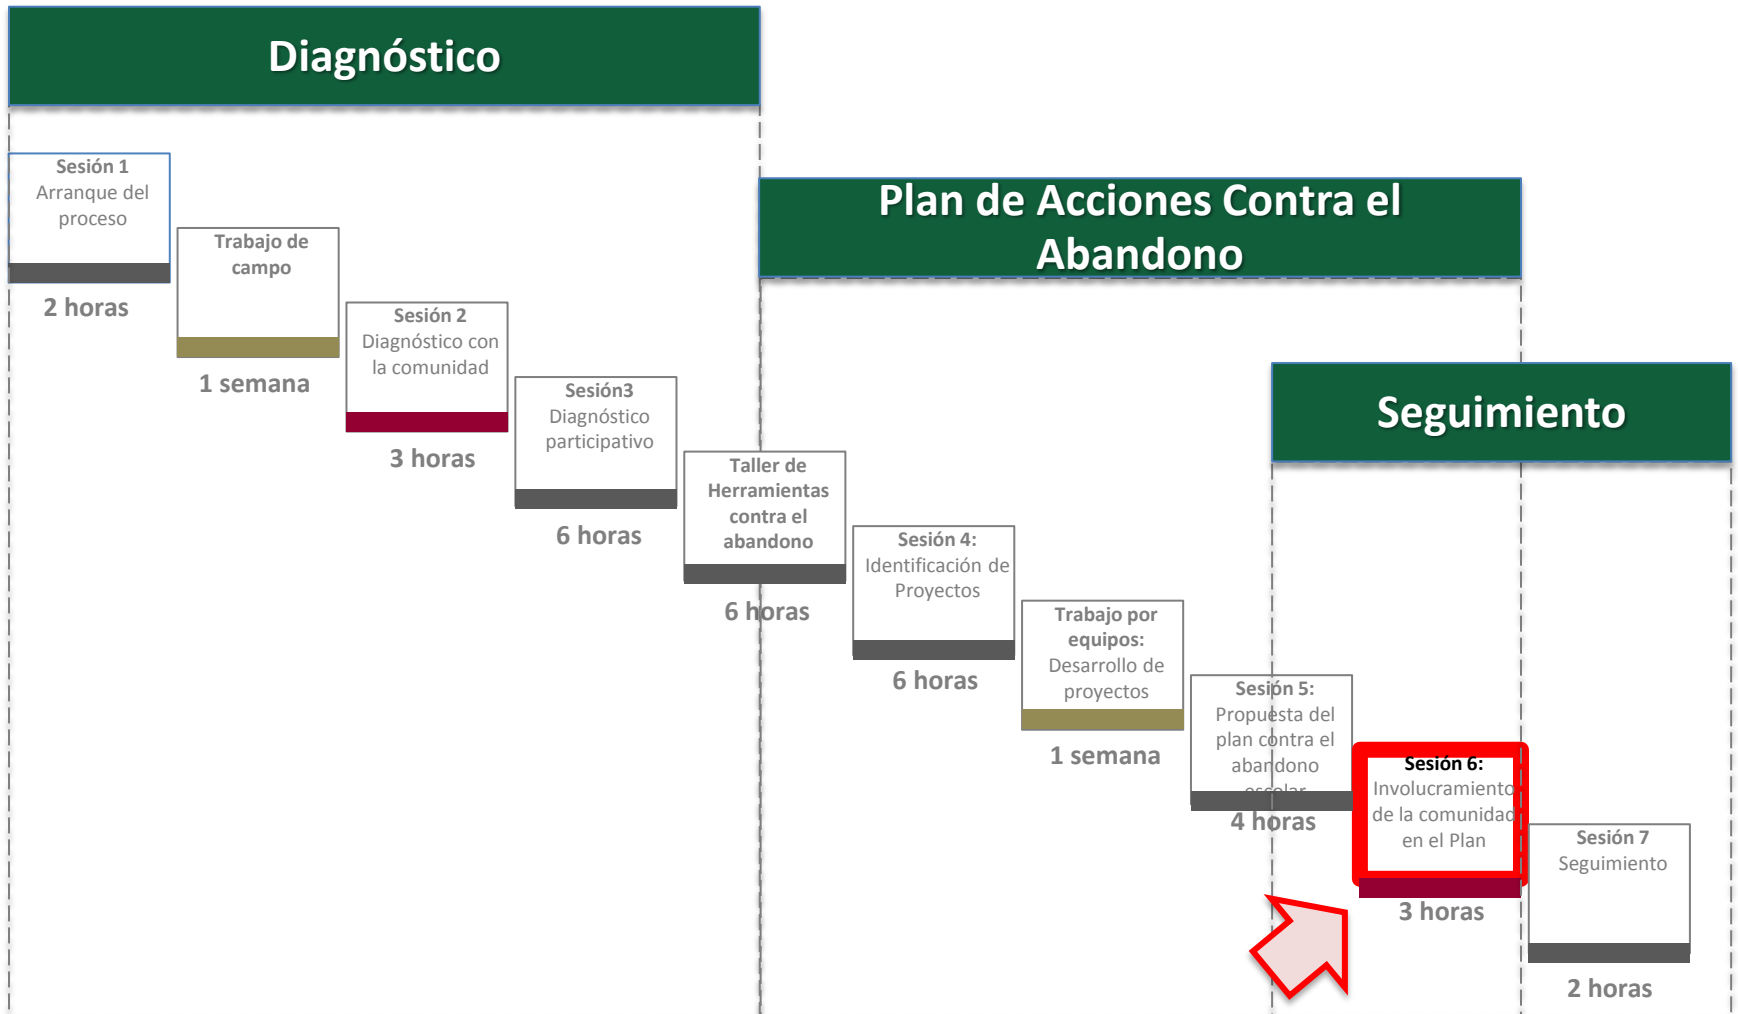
Diagnóstico

Plan de Acciones Contra el Abandono

Seguimiento

Sesión 1
Arranque del proceso
2 horas

Trabajo de campo
1 semana

Sesión 2
Diagnóstico con la comunidad
3 horas

Sesión3
Diagnóstico participativo
6 horas

Taller de Herramientas contra el abandono
6 horas

Sesión 4:
Identificación de Proyectos
6 horas

Trabajo por equipos:
Desarrollo de proyectos
1 semana

Sesión 5:
Propuesta del plan contra el abandono escolar
4 horas

Sesión 6:
Involucramiento de la comunidad en el Plan
3 horas

Sesión 7
Seguimiento
2 horas